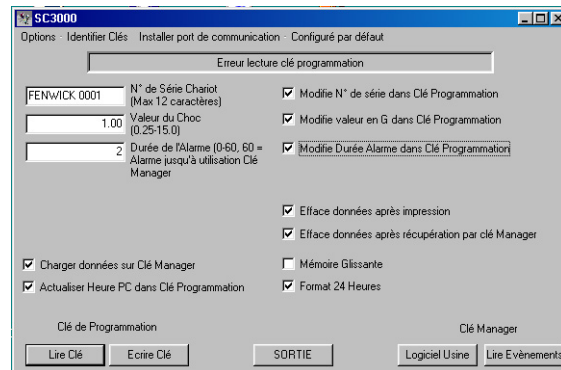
SC3000

Options Identifier Clés Installer port de communication Configuré par défaut

Erreur lecture clé programmation

FENWICK 0001 N° de Série Chariot (Max 12 caractères)

1.00 Valeur du Choc (0.25-15.0)

2 Durée de l'Alarme (0-60, 60 = Alarme jusqu'à utilisation Clé Manager

☑ Modifie N° de série dans Clé Programmation

☑ Modifie valeur en G dans Clé Programmation

☑ Modifie Durée Alarme dans Clé Programmation

☑ Efface données après impression

☑ Efface données après récupération par clé Manager

☑ Charger données sur Clé Manager

☑ Actualiser Heure PC dans Clé Programmation

☐ Mémoire Glissante

☑ Format 24 Heures

Clé de Programmation

Clé Manager

Lire Clé

Ecrire Clé

SORTIE

Logiciel Usine

Lire Evènements